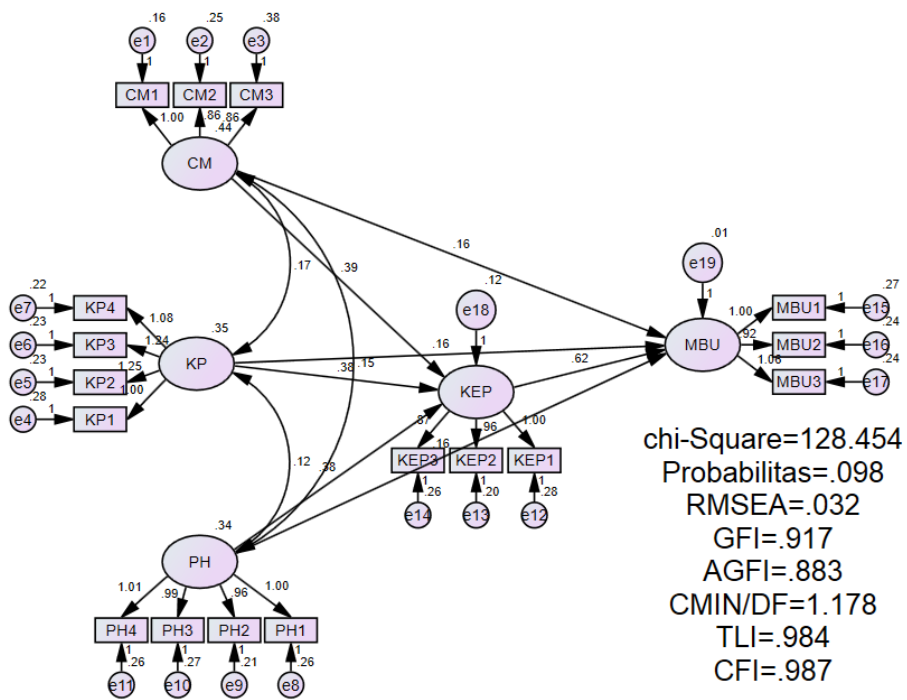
.16 .25 .38
e1 e2 e3
1 1 1
CM1 CM2 CM3
1.00 .86 .86
.44
CM
.16
.17 .39
.12
.01
e19
.22
e7 1 KP4 1.08
.23
e6 1 KP3 1.34
.23
e5 1 KP2 1.25
1.00
.28
e4 1 KP1
.35
KP
.16
.38 .15
e18
1
KEP
.62
1
MBU
1.00 MBU1 1 e15 .27
.92 MBU2 1 e16 .24
1.06 MBU3 1 e17 .24
.12 .38
.87
.16
.96
1.00
KEP3 KEP2 KEP1
1 1 1
.26 .20 .28
e14 e13 e12
.34
PH
1.01 .99 .96 1.00
PH4 PH3 PH2 PH1
1 1 1 1
.26 .27 .21 .26
e11 e10 e9 e8
chi-Square=128.454
Probabilitas=.098
RMSEA=.032
GFI=.917
AGFI=.883
CMIN/DF=1.178
TLI=.984
CFI=.987